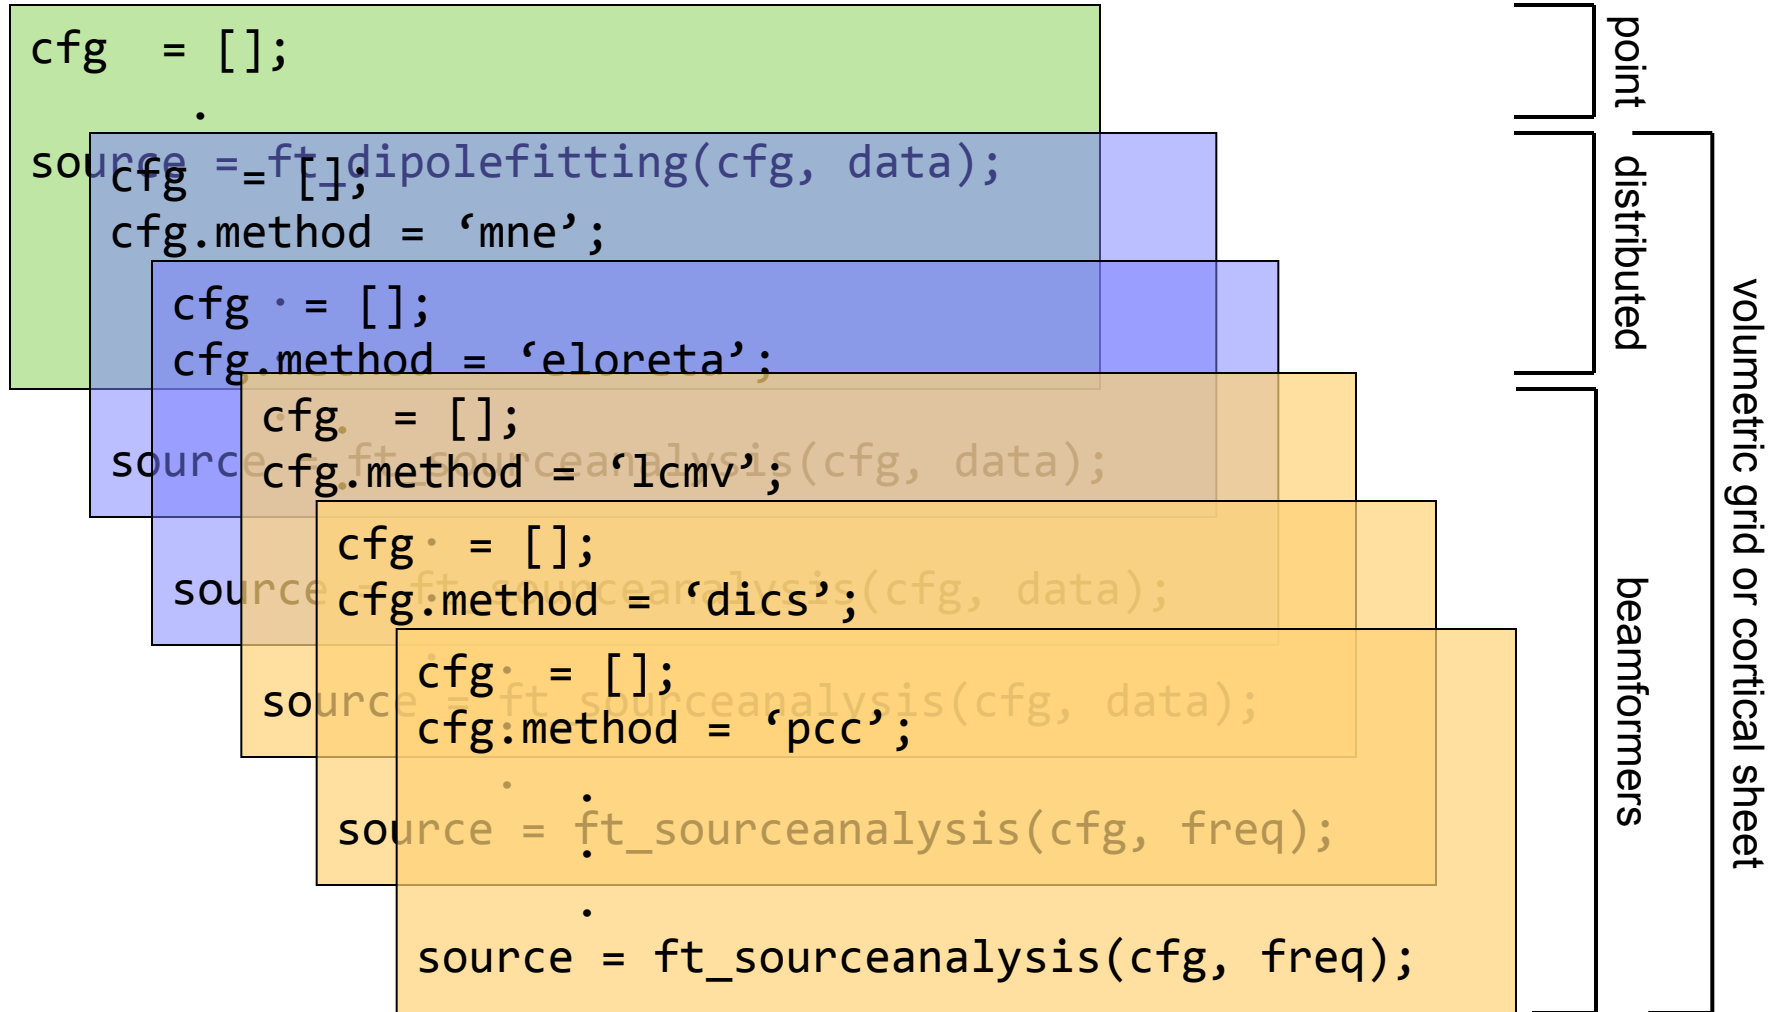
cfg = [];
.
source = ft_dipolefitting(cfg, data);

cfg = [];
cfg.method = 'mne';
source = ft_sourceanalysis(cfg, data);

cfg = [];
cfg.method = 'eloreta';
source = ft_sourceanalysis(cfg, data);

cfg = [];
cfg.method = 'lcmv';
source = ft_sourceanalysis(cfg, data);

cfg = [];
cfg.method = 'dics';
source = ft_sourceanalysis(cfg, freq);

cfg = [];
cfg.method = 'pcc';
.
.
.
source = ft_sourceanalysis(cfg, freq);

point
distributed
beamformers
volumetric grid or cortical sheet